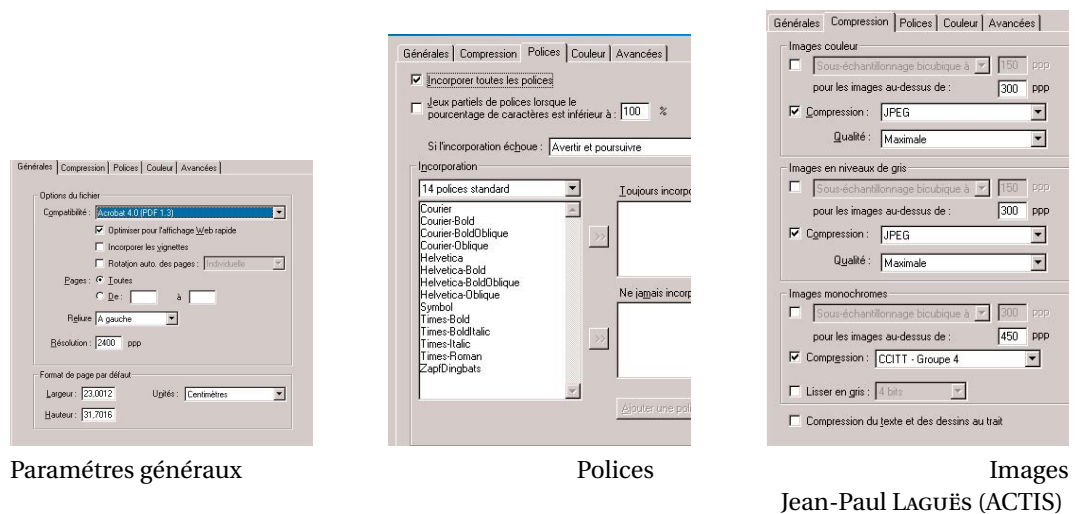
Générales | Compression | Polices | Couleur | Avancées |

Options du fichier

Compatibilité : Acrobat 4.0 (PDF 1.3)

☑ Optimiser pour l'affichage Web rapide

☐ Incorporer les vignettes

☐ Rotation auto. des pages : Individuelle

Pages : ◉ Toutes

○ De : à

Reliure A gauche

Résolution : 2400 ppp

Format de page par défaut

Largeur : 23,0012 Unités : Centimètres

Hauteur : 31,7016

Générales | Compression | Polices | Couleur | Avancées |

☑ Incorporer toutes les polices

☐ Jeux partiels de polices lorsque le pourcentage de caractères est inférieur à : 100 %

Si l'incorporation échoue : Avertir et poursuivre

Incorporation

14 polices standard

Courier
Courier-Bold
Courier-BoldOblique
Courier-Oblique
Helvetica
Helvetica-Bold
Helvetica-BoldOblique
Helvetica-Oblique
Symbol
Times-Bold
Times-BoldItalic
Times-Italic
Times-Roman
ZapfDingbats

Toujours incorpo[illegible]

Ne jamais incorp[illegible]

Ajouter une pol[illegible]

Générales | Compression | Polices | Couleur | Avancées |

Images couleur

☐ Sous-échantillonnage bicubique à 150 ppp

pour les images au-dessus de : 300 ppp

☑ Compression : JPEG

Qualité : Maximale

Images en niveaux de gris

☐ Sous-échantillonnage bicubique à 150 ppp

pour les images au-dessus de : 300 ppp

☑ Compression : JPEG

Qualité : Maximale

Images monochromes

☐ Sous-échantillonnage bicubique à 300 ppp

pour les images au-dessus de : 450 ppp

☑ Compression : CCITT - Groupe 4

☐ Lisser en gris : 4 bits

☐ Compression du texte et des dessins au trait

Paramétres généraux

Polices

Images

Jean-Paul LAGUËS (ACTIS)